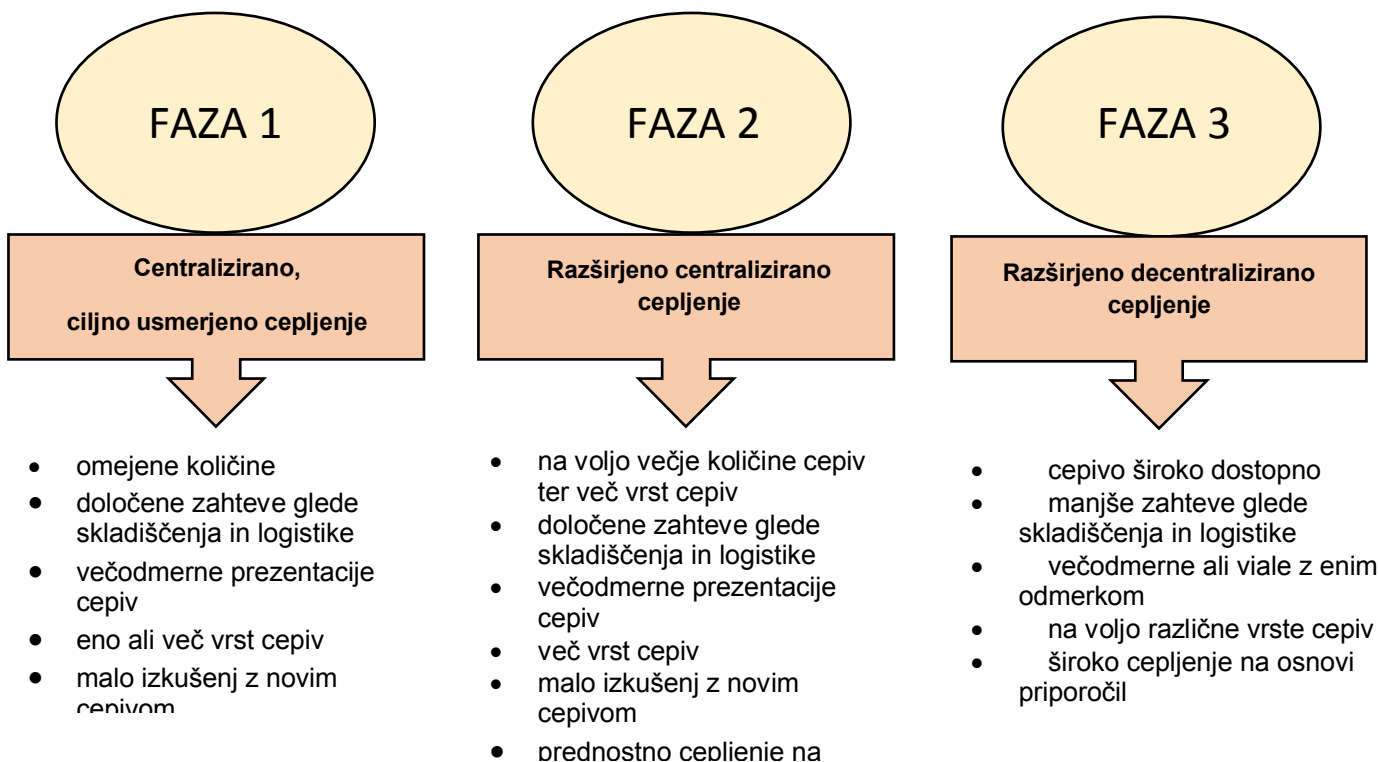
FAZA 1

Centralizirano,

ciljno usmerjeno cepljenje

- omejene količine
- določene zahteve glede skladiščenja in logistike
- večodmerne prezentacije cepiv
- eno ali več vrst cepiv
- malo izkušenj z novim cepivom

FAZA 2

Razširjeno centralizirano cepljenje

- na voljo večje količine cepiv ter več vrst cepiv
- določene zahteve glede skladiščenja in logistike
- večodmerne prezentacije cepiv
- več vrst cepiv
- malo izkušenj z novim cepivom
- prednostno cepljenje na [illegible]

FAZA 3

Razširjeno decentralizirano cepljenje

- cepivo široko dostopno
- manjše zahteve glede skladiščenja in logistike
- večodmerne ali viale z enim odmerkom
- na voljo različne vrste cepiv
- široko cepljenje na osnovi priporočil